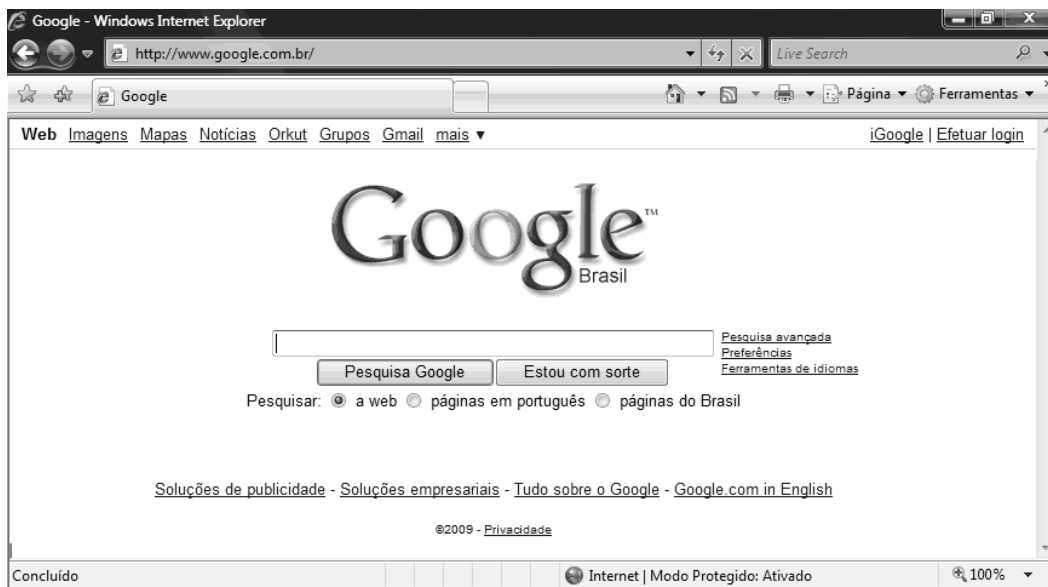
Google - Windows Internet Explorer

http://www.google.com.br/

Live Search

Google

Página ▼ Ferramentas ▼

Web Imagens Mapas Notícias Orkut Grupos Gmail mais ▼

iGoogle | Efetuar login

Google™
Brasil

Pesquisa avançada
Preferências
Ferramentas de idiomas

Pesquisa Google | Estou com sorte

Pesquisar: a web páginas em português páginas do Brasil

Soluções de publicidade - Soluções empresariais - Tudo sobre o Google - Google.com in English

©2009 - Privacidade

Concluído

Internet | Modo Protegido: Ativado

100%